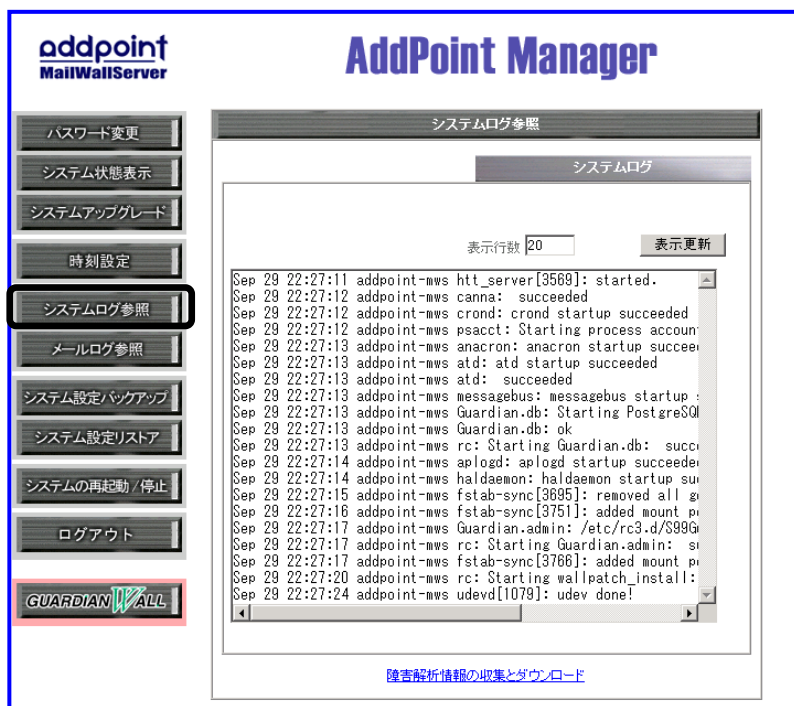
addpoint
MailWallServer

AddPoint Manager

パスワード変更
システム状態表示
システムアップグレード
時刻設定
システムログ参照
メールログ参照
システム設定バックアップ
システム設定リストア
システムの再起動/停止
ログアウト
GUARDIAN WALL

システムログ参照

システムログ

表示行数 20 表示更新

Sep 29 22:27:11 addpoint-mws htt_server[3569]: started.
Sep 29 22:27:12 addpoint-mws canna: succeeded
Sep 29 22:27:12 addpoint-mws crond: crond startup succeeded
Sep 29 22:27:12 addpoint-mws psacct: Starting process accoun
Sep 29 22:27:13 addpoint-mws anacron: anacron startup succee
Sep 29 22:27:13 addpoint-mws atd: atd startup succeeded
Sep 29 22:27:13 addpoint-mws atd: succeeded
Sep 29 22:27:13 addpoint-mws messagebus: messagebus startup s
Sep 29 22:27:13 addpoint-mws Guardian.db: Starting PostgreSQ
Sep 29 22:27:13 addpoint-mws Guardian.db: ok
Sep 29 22:27:13 addpoint-mws rc: Starting Guardian.db: succ
Sep 29 22:27:14 addpoint-mws aplogd: aplogd startup succeede
Sep 29 22:27:14 addpoint-mws haldaemon: haldaemon startup su
Sep 29 22:27:15 addpoint-mws fstab-sync[3695]: removed all g
Sep 29 22:27:16 addpoint-mws fstab-sync[3751]: added mount p
Sep 29 22:27:17 addpoint-mws Guardian.admin: /etc/rc3.d/S99G
Sep 29 22:27:17 addpoint-mws rc: Starting Guardian.admin: s
Sep 29 22:27:17 addpoint-mws fstab-sync[3766]: added mount p
Sep 29 22:27:20 addpoint-mws rc: Starting wallpatch_install:
Sep 29 22:27:24 addpoint-mws udevd[1079]: udev done!

障害解析情報の収集とダウンロード